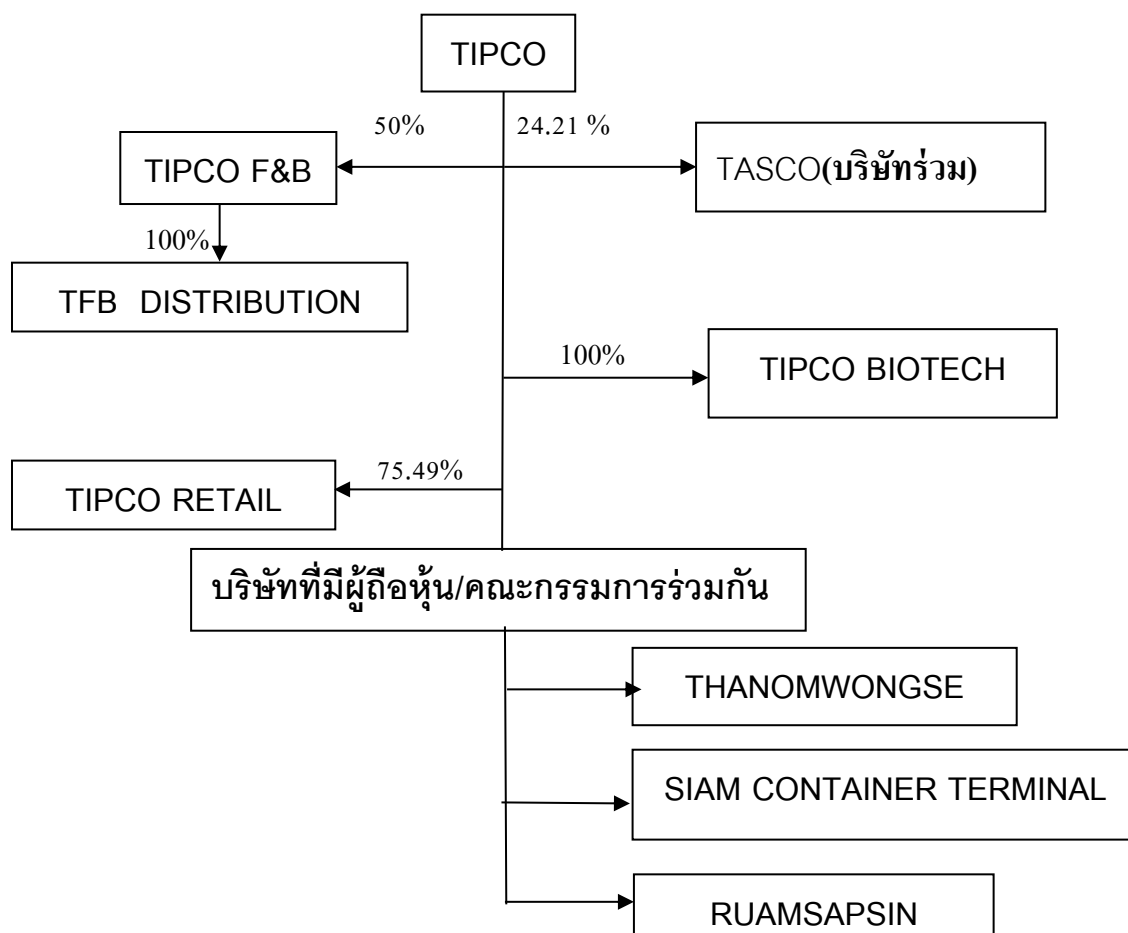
TIPCO

50%

24.21 %

TIPCO F&B

TASCO(บริษัทร่วม)

100%

TFB DISTRIBUTION

100%

TIPCO BIOTECH

75.49%

TIPCO RETAIL

บริษัทที่มีผู้ถือหุ้น/คณะกรรมการร่วมกัน

THANOMWONGSE

SIAM CONTAINER TERMINAL

RUAMSAPSIN